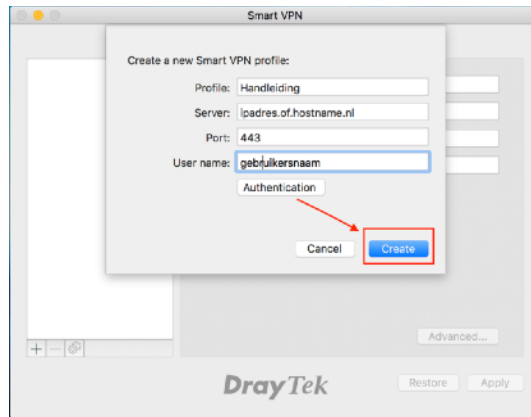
Smart VPN

Create a new Smart VPN profile:

Profile: Handleiding

Server: Ipadres.of.hostname.nl

Port: 443

User name: gebruikersnaam

Authentication

Cancel

Create

Advanced...

DrayTek

Restore

Apply